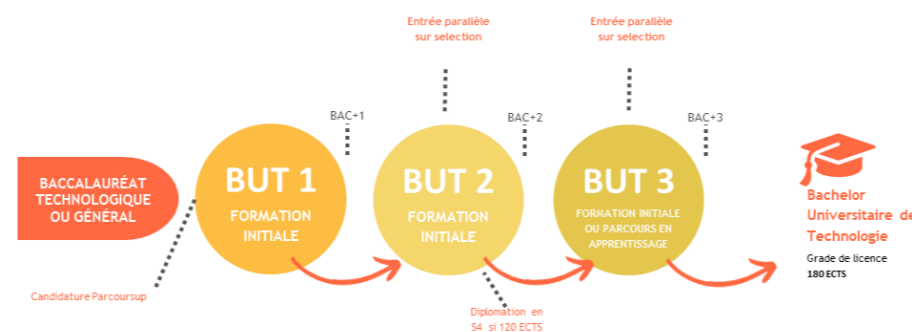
Entrée parallèle sur selection

Entrée parallèle sur selection

BAC+1

BAC+2

BAC+3

BACCALAURÉAT TECHNOLOGIQUE OU GÉNÉRAL

BUT 1
FORMATION INITIALE

BUT 2
FORMATION INITIALE

BUT 3
FORMATION INITIALE OU PARCOURS EN APPRENTISSAGE

Bachelor Universitaire de Technologie
Grade de licence
180 ECTS

Candidature Parcoursup

Diplomation en S4 si 120 ECTS